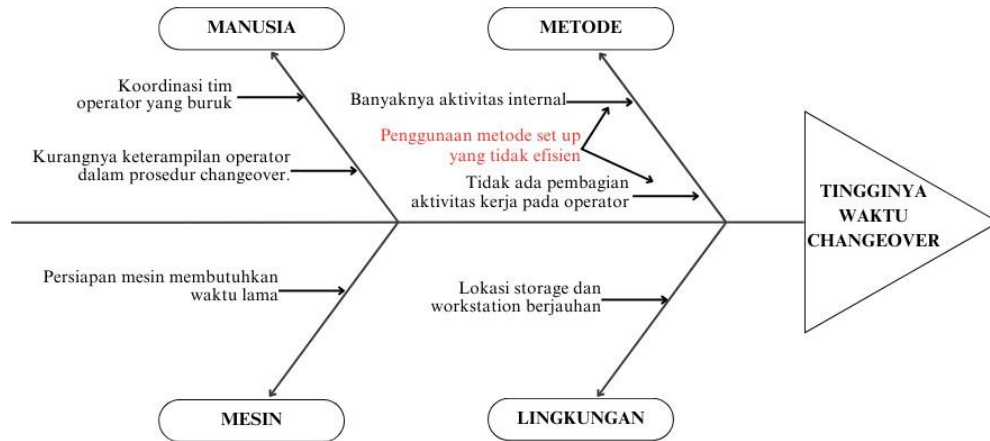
MANUSIA

Koordinasi tim operator yang buruk

Kurangnya keterampilan operator dalam prosedur changeover.

METODE

Banyaknya aktivitas internal

Penggunaan metode set up yang tidak efisien

Tidak ada pembagian aktivitas kerja pada operator

TINGGINYA WAKTU CHANGEOVER

Persiapan mesin membutuhkan waktu lama

Lokasi storage dan workstation berjauhan

MESIN

LINGKUNGAN